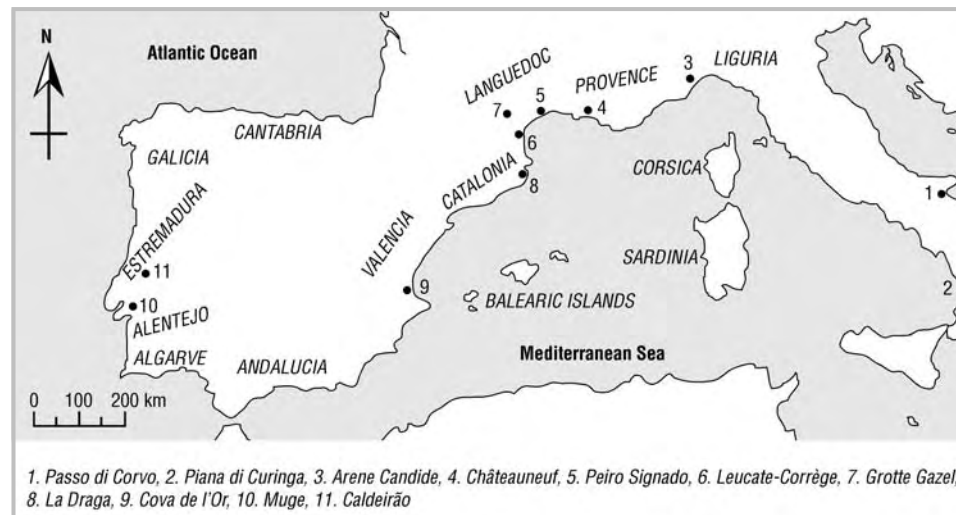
N

Atlantic Ocean

LANGUEDOC
PROVENCE
LIGURIA
CANTABRIA
GALICIA
CORSICA
CATALONIA
ESTREMADURA
VALENCIA
SARDINIA
BALEARIC ISLANDS
ALENTEJO
ALGARVE
ANDALUCIA
Mediterranean Sea

1 2 3 4 5 6 7 8 9 10 11

0 100 200 km

1. Passo di Corvo, 2. Piana di Curinga, 3. Arene Candide, 4. Châteauneuf, 5. Peiro Signado, 6. Leucate-Corrège, 7. Grotte Gazel, 8. La Draga, 9. Cova de l'Or, 10. Muge, 11. Caldeirão